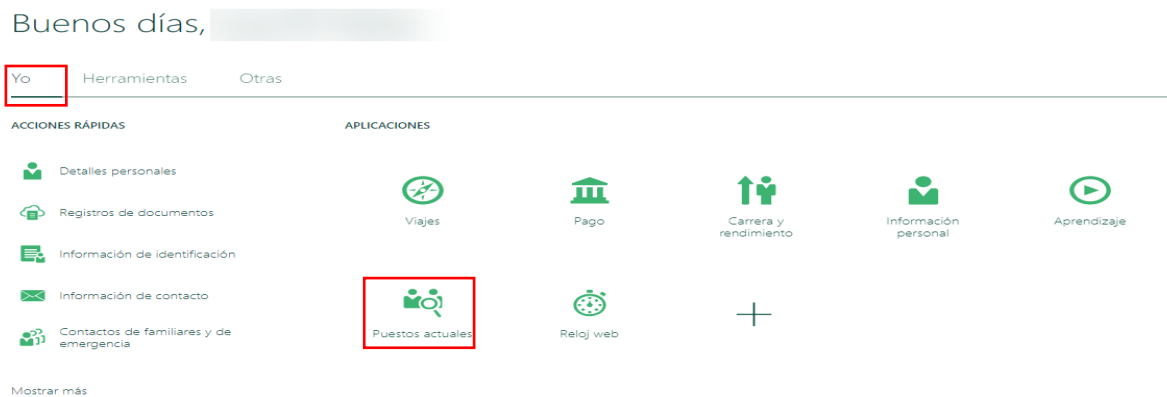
Buenos días, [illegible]

Yo Herramientas Otras

ACCIONES RÁPIDAS

Detalles personales

Registros de documentos

Información de identificación

Información de contacto

Contactos de familiares y de emergencia

Mostrar más

APLICACIONES

Viajes

Pago

Carrera y rendimiento

Información personal

Aprendizaje

Puestos actuales

Reloj web

+